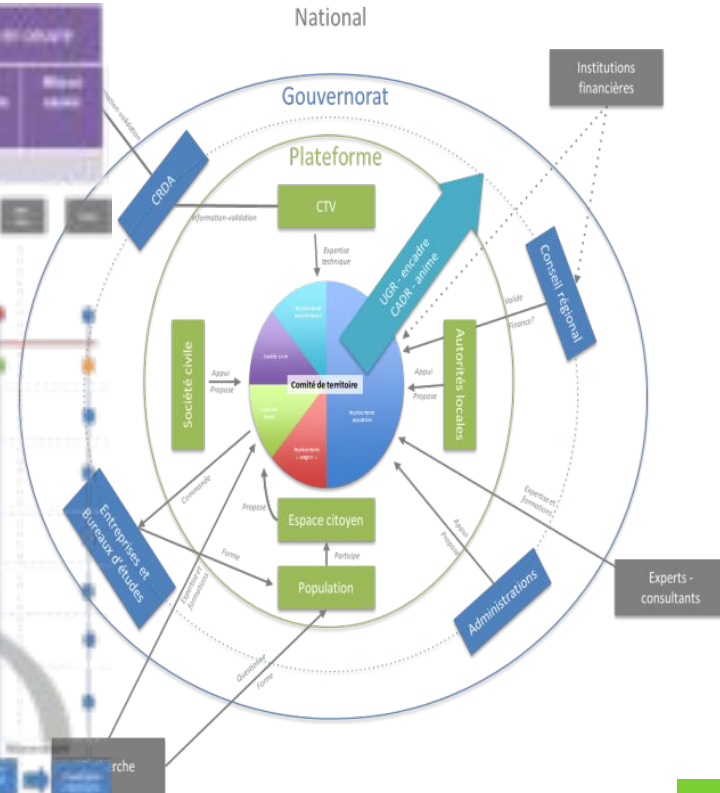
National

Gouvernorat

Plateforme

Institutions financières

CRDA

Information-validation

Information-validation

CTV

Expertise technique

UGR - encadre
CADR - anime

Conseil régional

Valide

Finance?

Société civile

Appui
Propose

Comité de territoire

Autorités locales

Appui
Propose

Commande

Propose

Espace citoyen

Expertise et formations

Appui
Propose

Entreprises et Bureaux d'études

Forme

Participe

Population

Expertise et formations

Administrations

Experts - consultants

Questionne
Forme

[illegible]rche